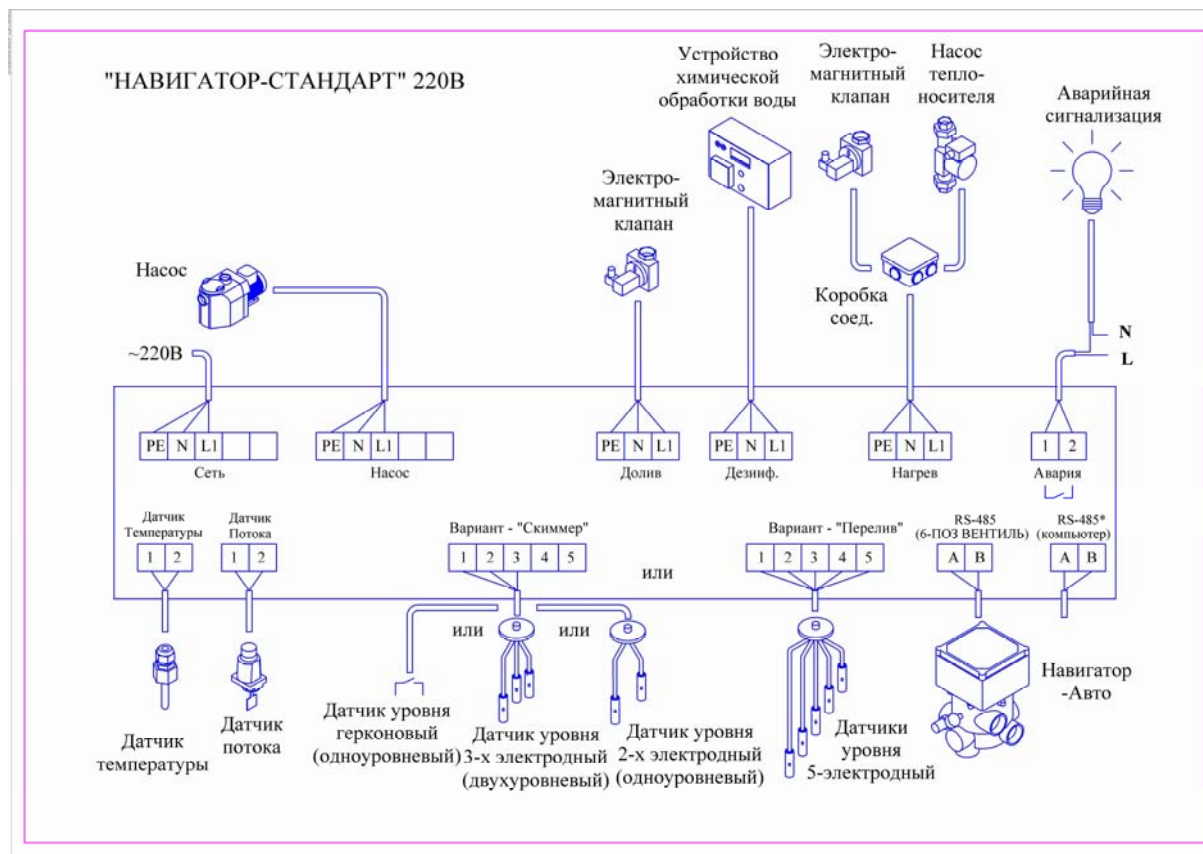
"НАВИГАТОР-СТАНДАРТ" 220В

Устройство химической обработки воды

Электро-магнитный клапан

Насос тепло-носителя

Аварийная сигнализация

Электро-магнитный клапан

Насос

Коробка соед.

~220В

N

L

| PE | N | L1 | | |
|---|---|---|---|---|

Сеть

| PE | N | L1 | | |
|---|---|---|---|---|

Насос

| PE | N | L1 |
|---|---|---|

Долив

| PE | N | L1 |
|---|---|---|

Дезинф.

| PE | N | L1 |
|---|---|---|

Нагрев

| 1 | 2 |
|---|---|

Авария

Датчик Температуры

| 1 | 2 |
|---|---|

Датчик Потока

| 1 | 2 |
|---|---|

Вариант - "Скиммер"

| 1 | 2 | 3 | 4 | 5 |
|---|---|---|---|---|

или

Вариант - "Перелив"

| 1 | 2 | 3 | 4 | 5 |
|---|---|---|---|---|

RS-485 (6-ПОЗ ВЕНТИЛЬ)

| A | B |
|---|---|

RS-485* (компьютер)

| A | B |
|---|---|

или

или

Навигатор -Авто

Датчик температуры

Датчик потока

Датчик уровня герконовый (одноуровневый)

Датчик уровня 3-х электродный (двухуровневый)

Датчик уровня 2-х электродный (одноуровневый)

Датчики уровня 5-электродный